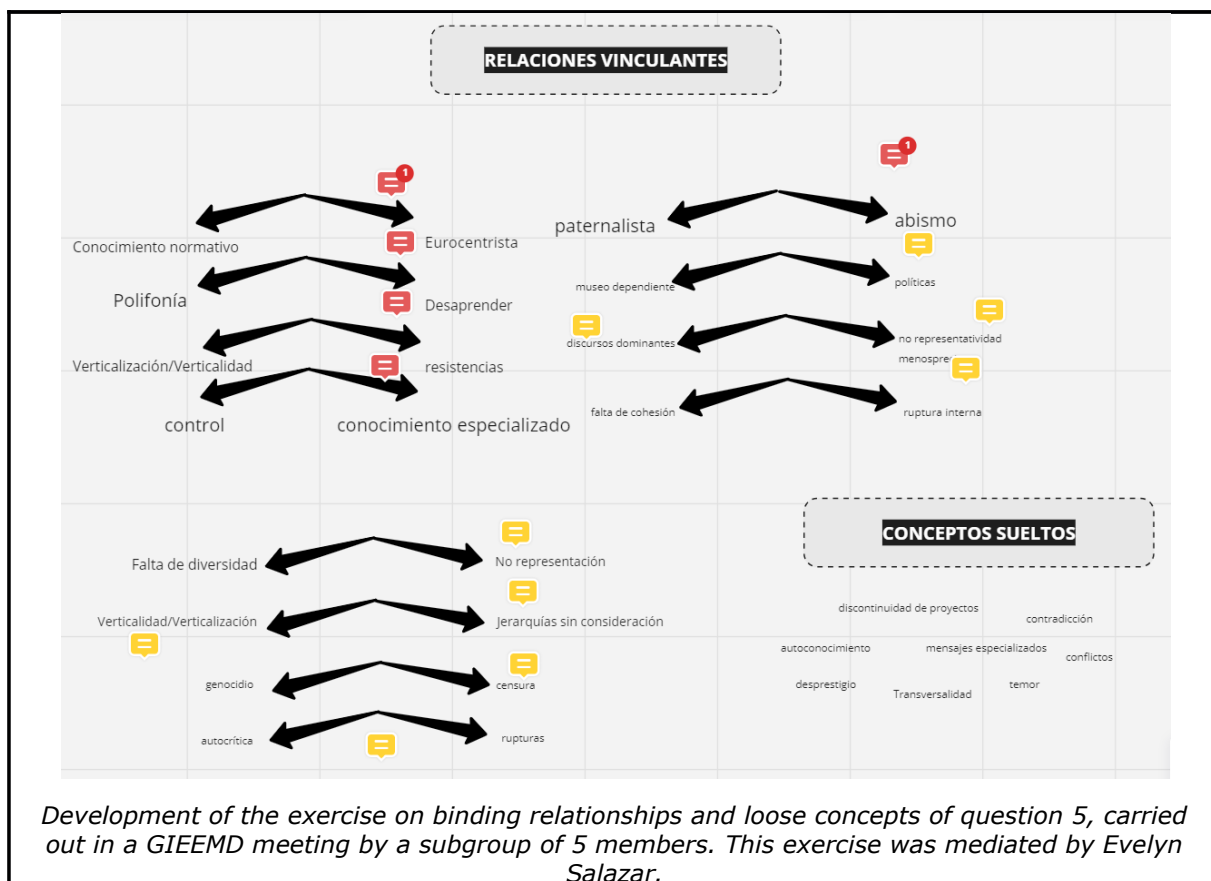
RELACIONES VINCULANTES

1

Conocimiento normativo

Eurocentrista

Polifonía

Desaprender

Verticalización/Verticalidad

resistencias

control

conocimiento especializado

1

paternalista

abismo

museo dependiente

políticas

discursos dominantes

no representatividad

menospre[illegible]

falta de cohesión

ruptura interna

Falta de diversidad

No representación

Verticalidad/Verticalización

Jerarquías sin consideración

genocidio

censura

autocrítica

rupturas

CONCEPTOS SUELTOS

discontinuidad de proyectos

contradicción

autoconocimiento

mensajes especializados

conflictos

desprestigio

Transversalidad

temor

Development of the exercise on binding relationships and loose concepts of question 5, carried out in a GIEEMD meeting by a subgroup of 5 members. This exercise was mediated by Evelyn Salazar.